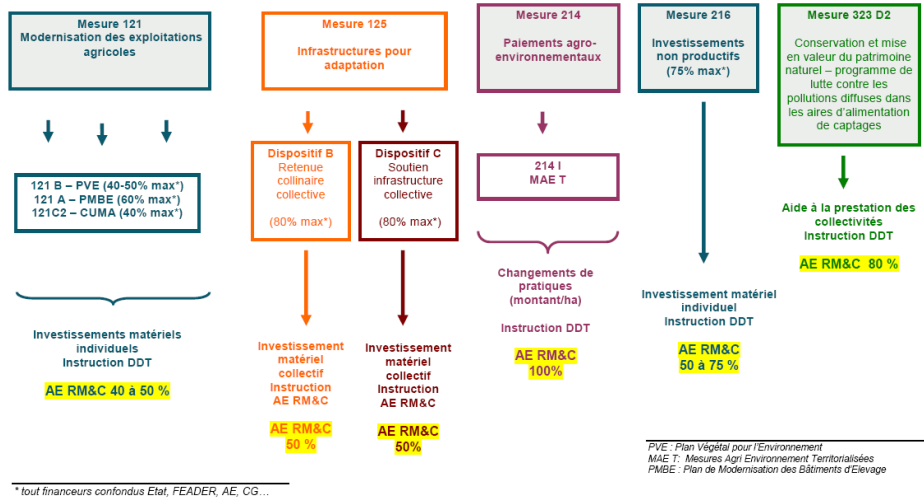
Mesure 121
Modernisation des exploitations agricoles

121 B – PVE (40-50% max*)
121 A – PMBE (60% max*)
121C2 – CUMA (40% max*)

Investissements matériels individuels
Instruction DDT

AE RM&C 40 à 50 %

Mesure 125

Infrastructures pour adaptation

Dispositif B
Retenue collinaire collective

(80% max*)

Investissement matériel collectif
Instruction AE RM&C

AE RM&C 50 %

Dispositif C
Soutien infrastructure collective

(80% max*)

Investissement matériel collectif
Instruction AE RM&C

AE RM&C 50%

Mesure 214

Paiements agro-environnementaux

214 I
MAE T

Changements de pratiques (montant/ha)

Instruction DDT

AE RM&C 100%

Mesure 216

Investissements non productifs (75% max*)

Investissement matériel individuel
Instruction DDT

AE RM&C 50 à 75 %

Mesure 323 D2

Conservation et mise en valeur du patrimoine naturel – programme de lutte contre les pollutions diffuses dans les aires d'alimentation de captages

Aide à la prestation des collectivités
Instruction DDT

AE RM&C 80 %

PVE : Plan Végétal pour l'Environnement
MAE T: Mesures Agri Environnement Territorialisées
PMBE : Plan de Modernisation des Bâtiments d'Elevage

* tout financeurs confondus Etat, FEADER, AE, CG…